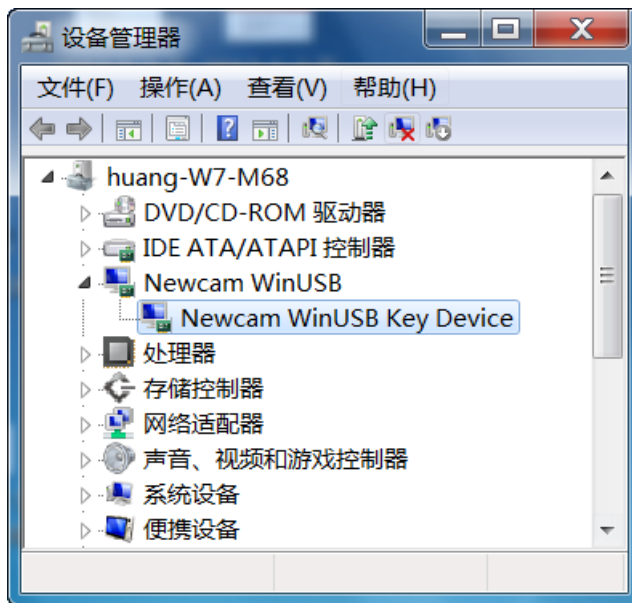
设备管理器

文件(F) 操作(A) 查看(V) 帮助(H)

huang-W7-M68
DVD/CD-ROM 驱动器
IDE ATA/ATAPI 控制器
Newcam WinUSB
Newcam WinUSB Key Device
处理器
存储控制器
网络适配器
声音、视频和游戏控制器
系统设备
便携设备